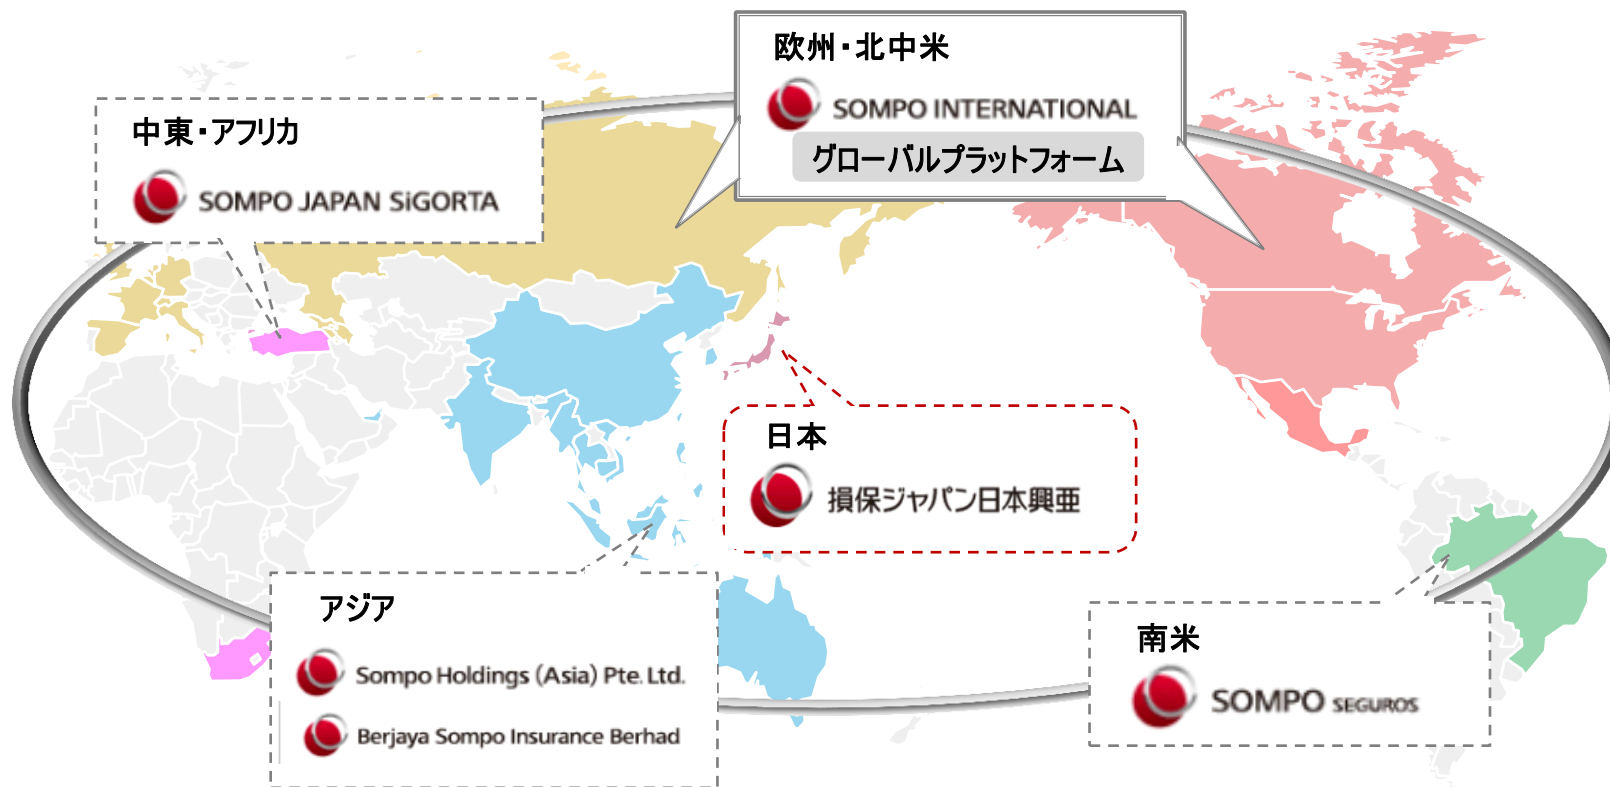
欧州・北中米

SOMPO INTERNATIONAL

グローバルプラットフォーム

中東・アフリカ

SOMPO JAPAN SiGORTA

日本

損保ジャパン日本興亜

アジア

Sompo Holdings (Asia) Pte. Ltd.

Berjaya Sompo Insurance Berhad

南米

SOMPO SEGUROS